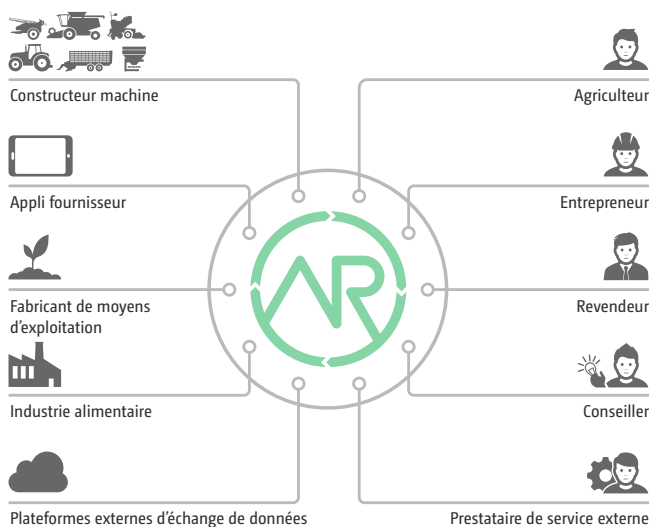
Constructeur machine

Appli fournisseur

Fabricant de moyens d'exploitation

Industrie alimentaire

Plateformes externes d'échange de données

Agriculteur

Entrepreneur

Revendeur

Conseiller

Prestataire de service externe